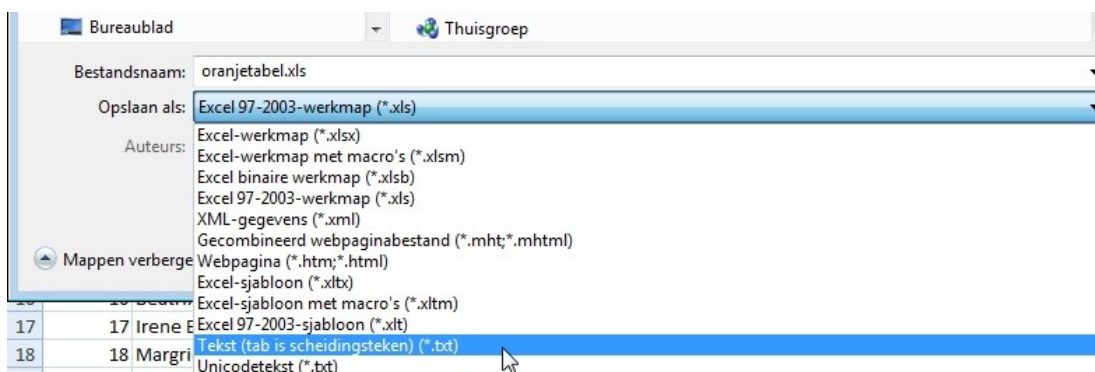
Bureaublad

Thuisgroep

Bestandsnaam: oranjetabel.xls

Opslaan als: Excel 97-2003-werkmap (*.xls)

Auteurs:

Excel-werkmap (*.xlsx)
Excel-werkmap met macro's (*.xlsm)
Excel binaire werkmap (*.xlsb)
Excel 97-2003-werkmap (*.xls)
XML-gegevens (*.xml)
Gecombineerd webpaginabestand (*.mht;*.mhtml)
Webpagina (*.htm;*.html)
Excel-sjabloon (*.xltx)
Excel-sjabloon met macro's (*.xltm)
Excel 97-2003-sjabloon (*.xlt)
Tekst (tab is scheidingsteken) (*.txt)
Unicodetekst (*.txt)

Mappen verberge

16 16 Beatr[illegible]
17 17 Irene E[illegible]
18 18 Margri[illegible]